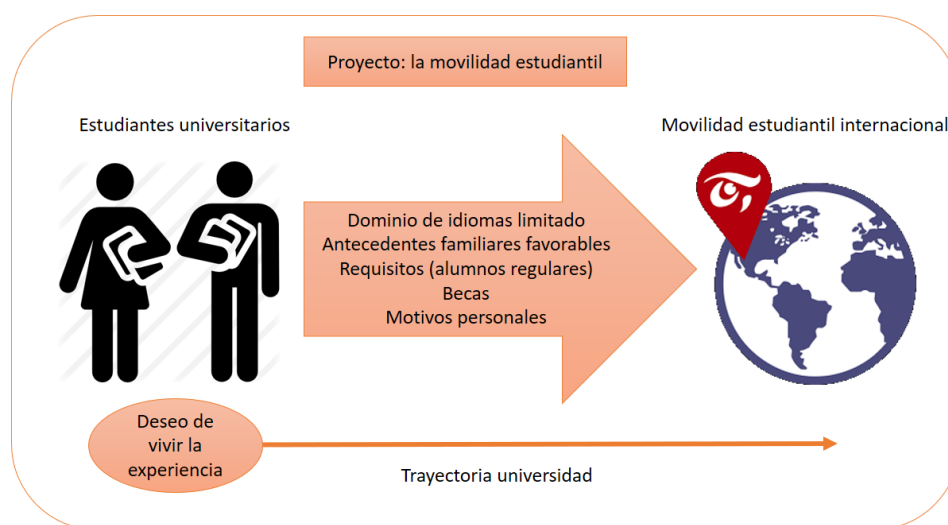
Proyecto: la movilidad estudiantil

Estudiantes universitarios

Movilidad estudiantil internacional

Dominio de idiomas limitado
Antecedentes familiares favorables
Requisitos (alumnos regulares)
Becas
Motivos personales

Deseo de vivir la experiencia

Trayectoria universidad